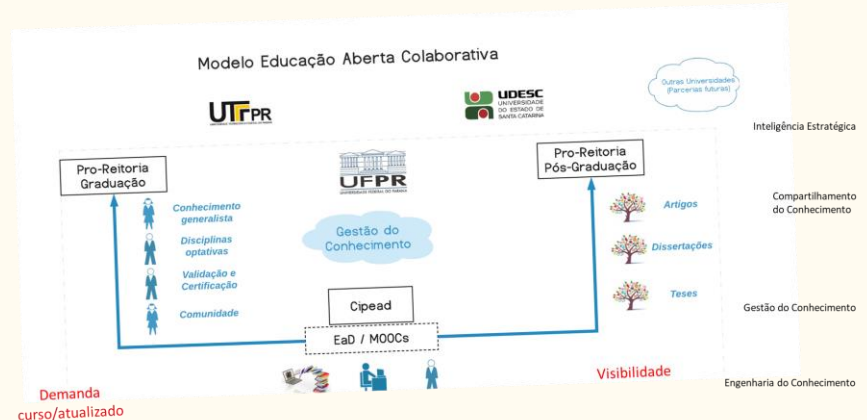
Modelo Educação Aberta Colaborativa

UTFPR

UDESC UNIVERSIDADE DO ESTADO DE SANTA CATARINA

Outras Universidades (Parcerias futuras)

Inteligência Estratégica

Pro-Reitoria Graduação

UFPR

Pro-Reitoria Pós-Graduação

Compartilhamento do Conhecimento

Conhecimento generalista

Disciplinas optativas

Validação e Certificação

Comunidade

Gestão do Conhecimento

Artigos

Dissertações

Teses

Gestão do Conhecimento

Cipead

EaD / MOOCs

Demanda curso/atualizado

Visibilidade

Engenharia do Conhecimento